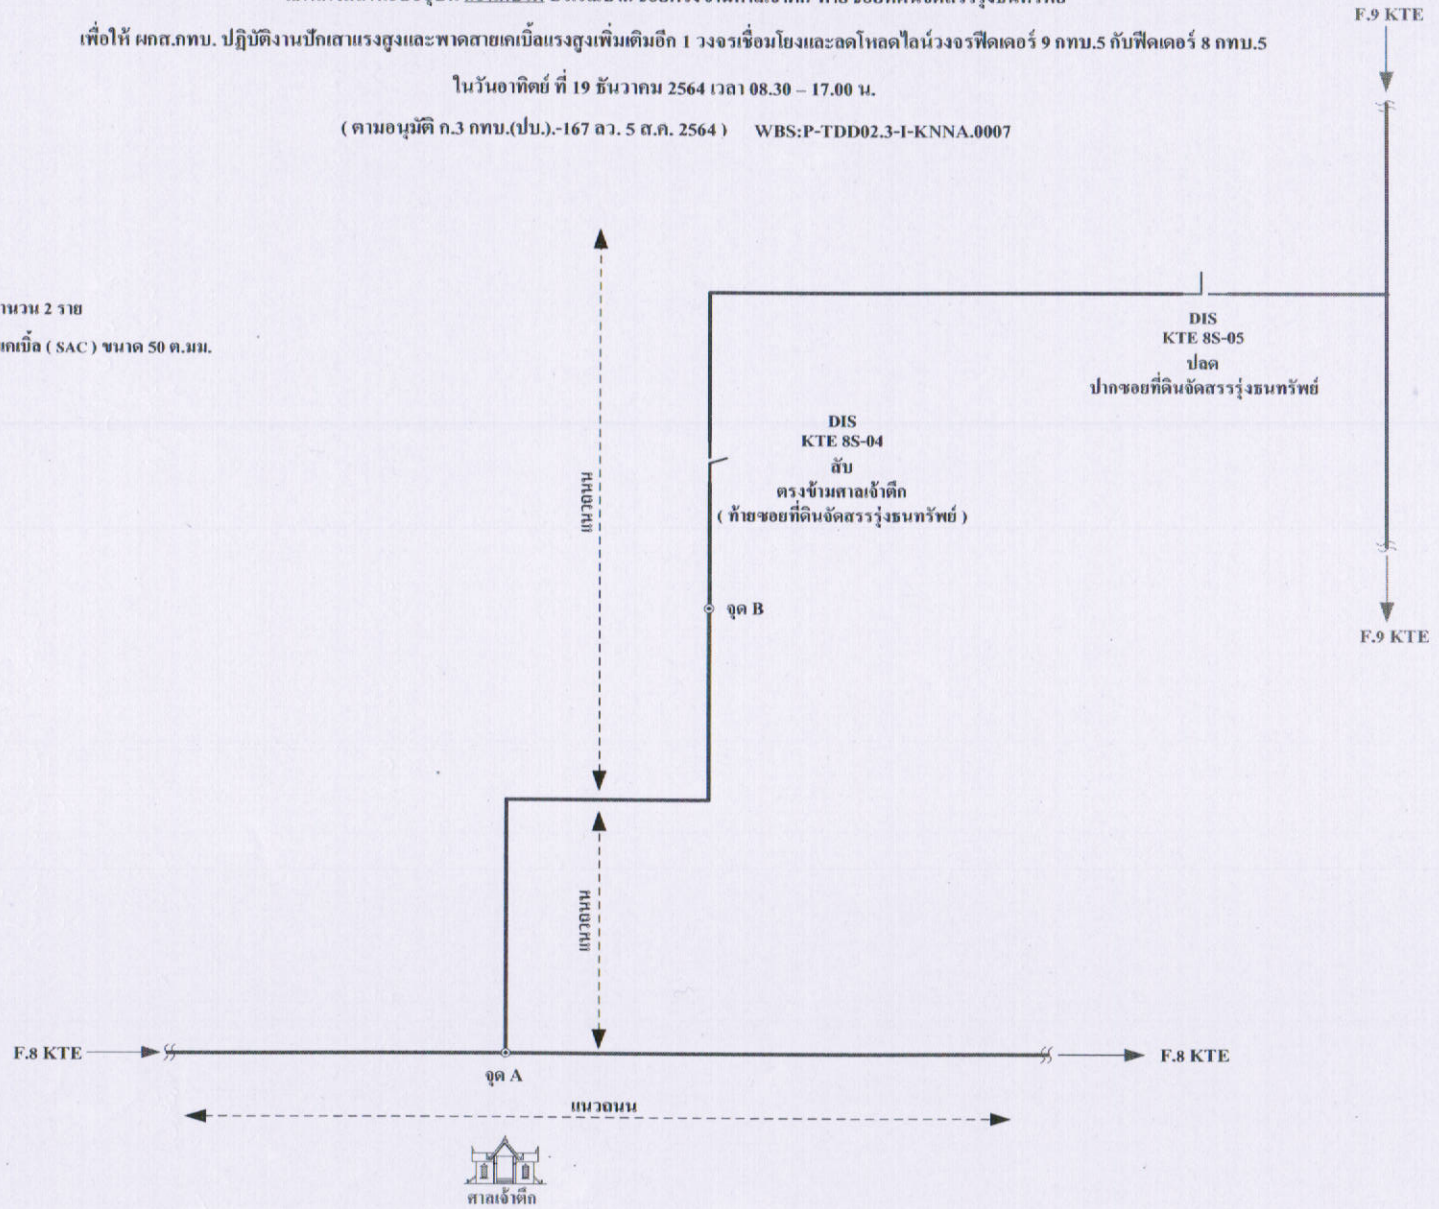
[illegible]

เพื่อให้ ผกส.กทบ. ปฏิบัติงานปักเสาแรงสูงและพาดสายเคเบิ้ลแรงสูงเพิ่มเติมอีก 1 วงจรเชื่อมโยงและลดโหลดไลน์วงจรฟีดเดอร์ 9 กทบ.5 กับฟีดเดอร์ 8 กทบ.5

ในวันอาทิตย์ ที่ 19 ธันวาคม 2564 เวลา 08.30 – 17.00 น.

( ตามอนุมัติ ก.3 กทบ.(ปบ.)-167 ลว. 5 ส.ค. 2564 ) WBS:P-TDD02.3-I-KNNA.0007

F.9 KTE

านวน 2 ราย
เคเบิ้ล ( SAC ) ขนาด 50 ต.มม.

DIS
KTE 8S-05
ปลด
ปากซอยที่ดินจัดสรรรุ่งธนทรัพย์

DIS
KTE 8S-04
สับ
ตรงข้ามศาลเจ้าตึก
( ท้ายซอยที่ดินจัดสรรรุ่งธนทรัพย์ )

หนองหา

จุด B

F.9 KTE

หนองหา

F.8 KTE

จุด A

F.8 KTE

แนวถนน

ศาลเจ้าตึก